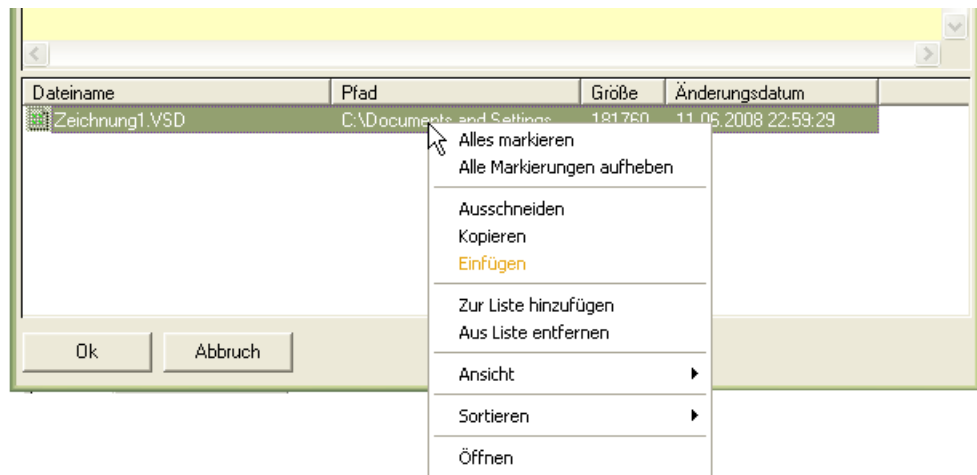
| Dateiname | Pfad | Größe | Änderungsdatum |
|---|---|---|---|
| Zeichnung1.VSD | C:\Documents and Settings | 181760 | 11.06.2008 22:59:29 |

Alles markieren
Alle Markierungen aufheben

Ausschneiden
Kopieren
Einfügen

Zur Liste hinzufügen
Aus Liste entfernen

Ansicht

Sortieren

Öffnen

Ok
Abbruch